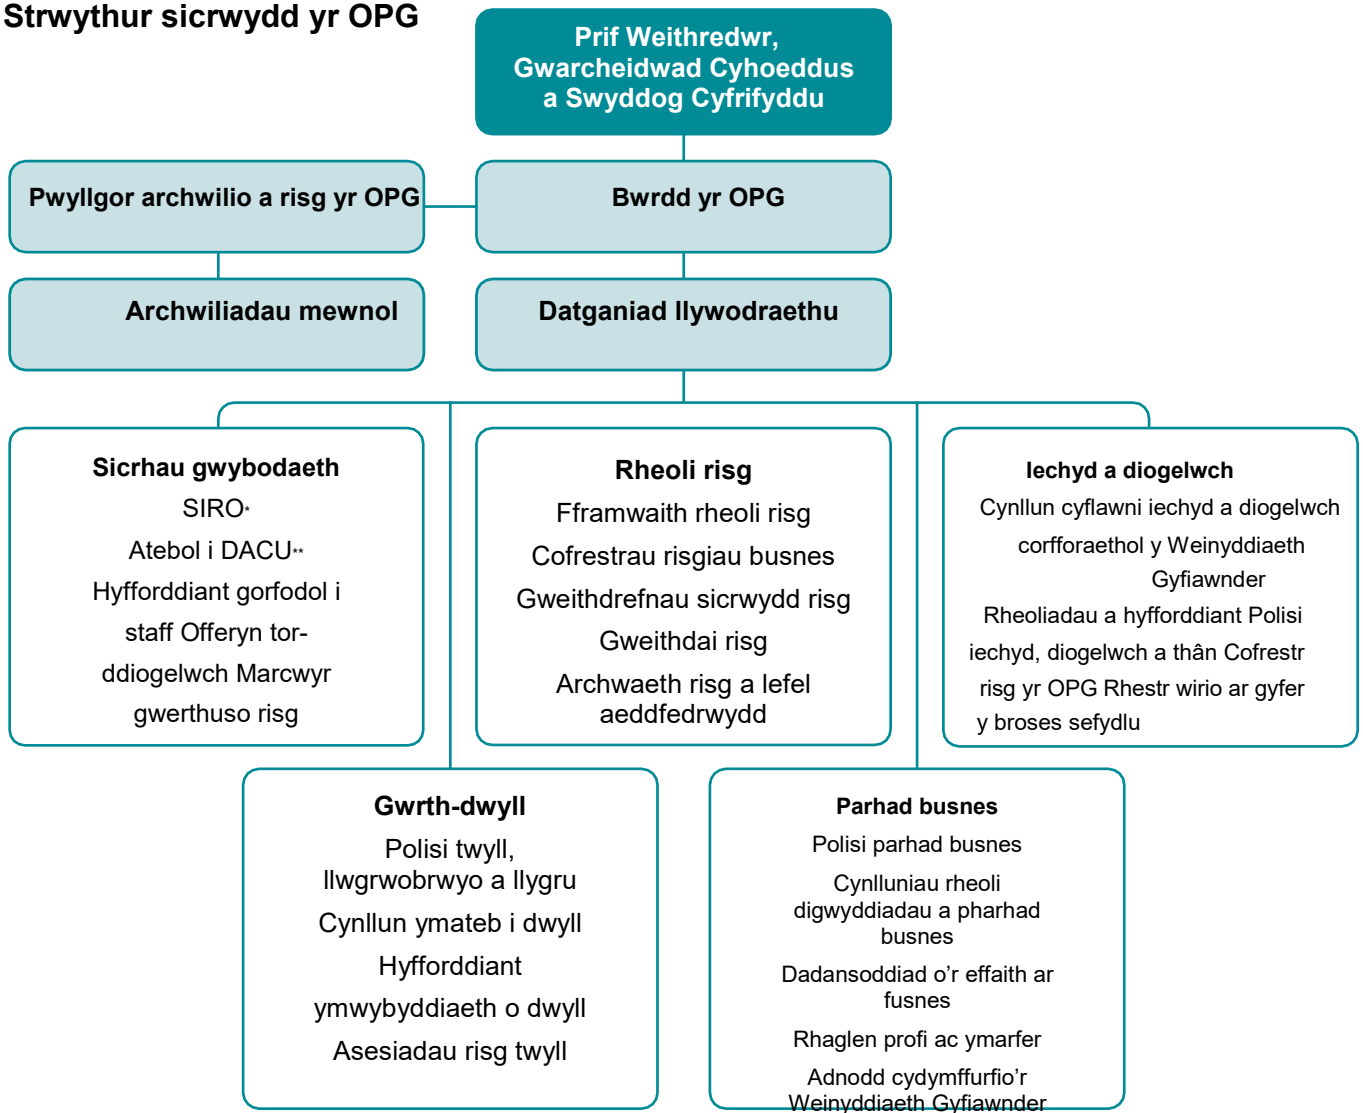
Strwythur sicrwydd yr OPG

Prif Weithredwr, Gwarcheidwad Cyhoeddus a Swyddog Cyfrifyddu

Pwyllgor archwilio a risg yr OPG

Bwrdd yr OPG

Archwiliadau mewnol

Datganiad llywodraethu

Sicrhau gwybodaeth
SIRO*
Atebol i DACU**
Hyfforddiant gorfodol i staff Offeryn tor-ddiogelwch Marcwyr gwerthuso risg

Rheoli risg
Fframwaith rheoli risg
Cofrestrau risgiau busnes
Gweithdrefnau sicrwydd risg
Gweithdai risg
Archwaeth risg a lefel aeddfedrwydd

Iechyd a diogelwch
Cynllun cyflawni iechyd a diogelwch corfforaethol y Weinyddiaeth Gyfiawnder
Rheoliadau a hyfforddiant Polisi iechyd, diogelwch a thân Cofrestr risg yr OPG Rhestr wirio ar gyfer y broses sefydlu

Gwrth-dwyll
Polisi twyll, llwgrwobrwyo a llygru
Cynllun ymateb i dwyll
Hyfforddiant ymwybyddiaeth o dwyll
Asesiadau risg twyll

Parhad busnes
Polisi parhad busnes
Cynlluniau rheoli digwyddiadau a pharhad busnes
Dadansoddiad o’r effaith ar fusnes
Rhaglen profi ac ymarfer
Adnodd cydymffurfio’r Weinyddiaeth Gyfiawnder